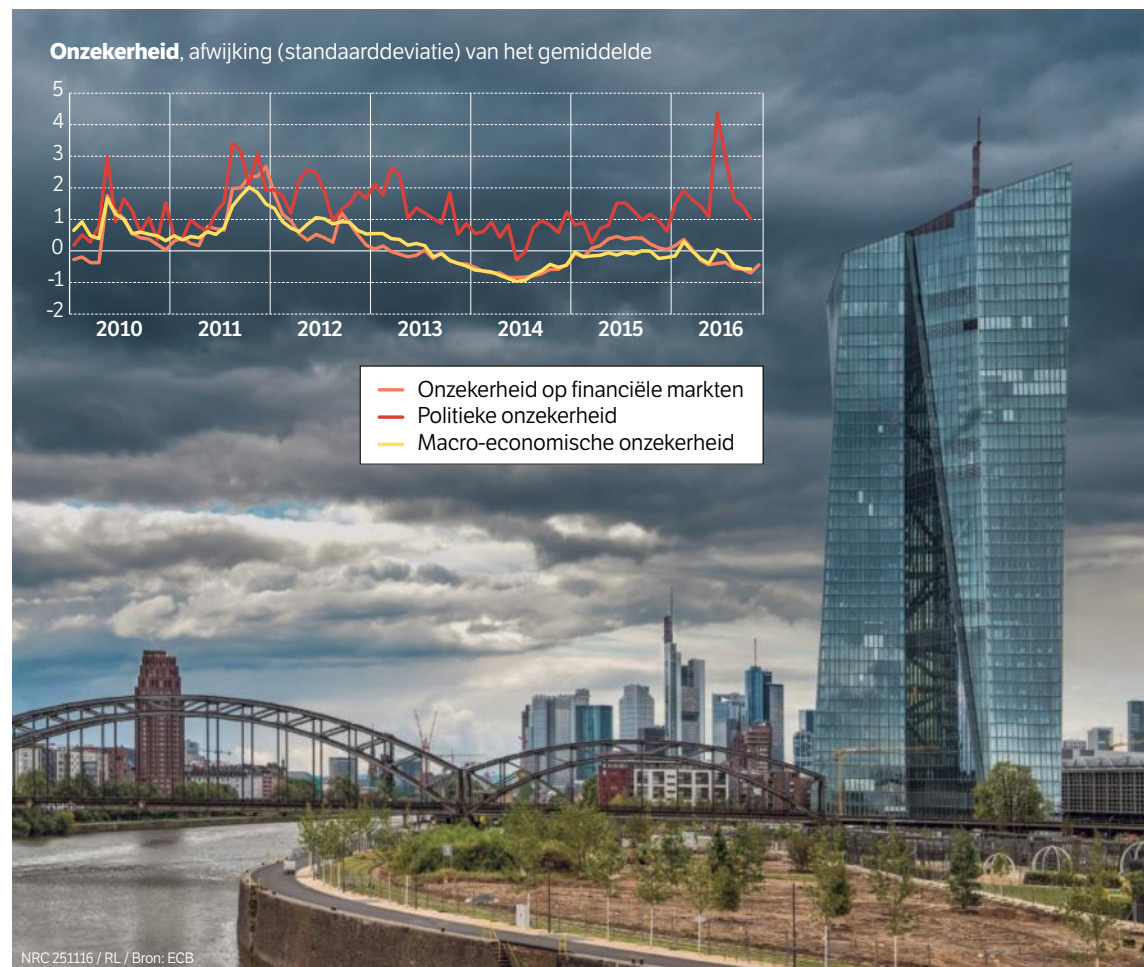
**Onzekerheid**, afwijking (standaarddeviatie) van het gemiddelde

5
4
3
2
1
0
-1
-2

2010 2011 2012 2013 2014 2015 2016

Onzekerheid op financiële markten
Politieke onzekerheid
Macro-economische onzekerheid

NRC 251116 / RL / Bron: ECB